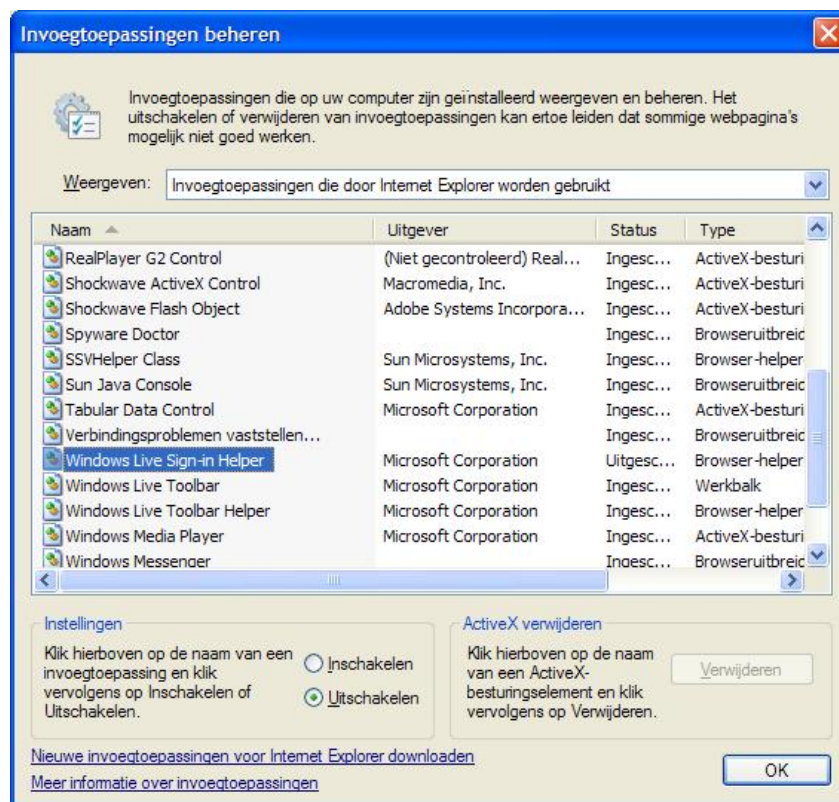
Invoegtoepassingen beheren

Invoegtoepassingen die op uw computer zijn geïnstalleerd weergeven en beheren. Het uitschakelen of verwijderen van invoegtoepassingen kan ertoe leiden dat sommige webpagina's mogelijk niet goed werken.

Weergeven: Invoegtoepassingen die door Internet Explorer worden gebruikt

| Naam | Uitgever | Status | Type |
|---|---|---|---|
| RealPlayer G2 Control | (Niet gecontroleerd) Real... | Ingesc... | ActiveX-besturi |
| Shockwave ActiveX Control | Macromedia, Inc. | Ingesc... | ActiveX-besturi |
| Shockwave Flash Object | Adobe Systems Incorpora... | Ingesc... | ActiveX-besturi |
| Spyware Doctor | | Ingesc... | Browseruitbreid |
| SSVHelper Class | Sun Microsystems, Inc. | Ingesc... | Browser-helper |
| Sun Java Console | Sun Microsystems, Inc. | Ingesc... | Browseruitbreid |
| Tabular Data Control | Microsoft Corporation | Ingesc... | ActiveX-besturi |
| Verbindingsproblemen vaststellen... | | Ingesc... | Browseruitbreid |
| Windows Live Sign-in Helper | Microsoft Corporation | Uitgesc... | Browser-helper |
| Windows Live Toolbar | Microsoft Corporation | Ingesc... | Werkbalk |
| Windows Live Toolbar Helper | Microsoft Corporation | Ingesc... | Browser-helper |
| Windows Media Player | Microsoft Corporation | Ingesc... | ActiveX-besturi |
| Windows Messenger | | Ingesc... | Browseruitbreid |

Instellingen
Klik hierboven op de naam van een invoegtoepassing en klik vervolgens op Inschakelen of Uitschakelen.
Inschakelen
Uitschakelen

ActiveX verwijderen
Klik hierboven op de naam van een ActiveX-besturingselement en klik vervolgens op Verwijderen.
Verwijderen

Nieuwe invoegtoepassingen voor Internet Explorer downloaden
Meer informatie over invoegtoepassingen
OK